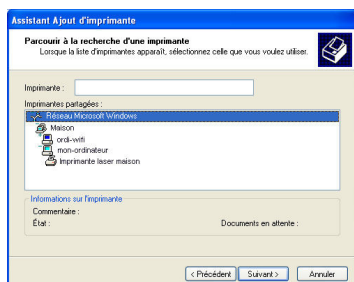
Assistant Ajout d'imprimante

Parcourir à la recherche d'une imprimante
Lorsque la liste d'imprimantes apparaît, sélectionnez celle que vous voulez utiliser.

Imprimante :

Imprimantes partagées :

Réseau Microsoft Windows
Maison
ordi-wifi
mon-ordinateur
Imprimante laser maison

Informations sur l'imprimante
Commentaire :
État :
Documents en attente :

< Précédent
Suivant >
Annuler